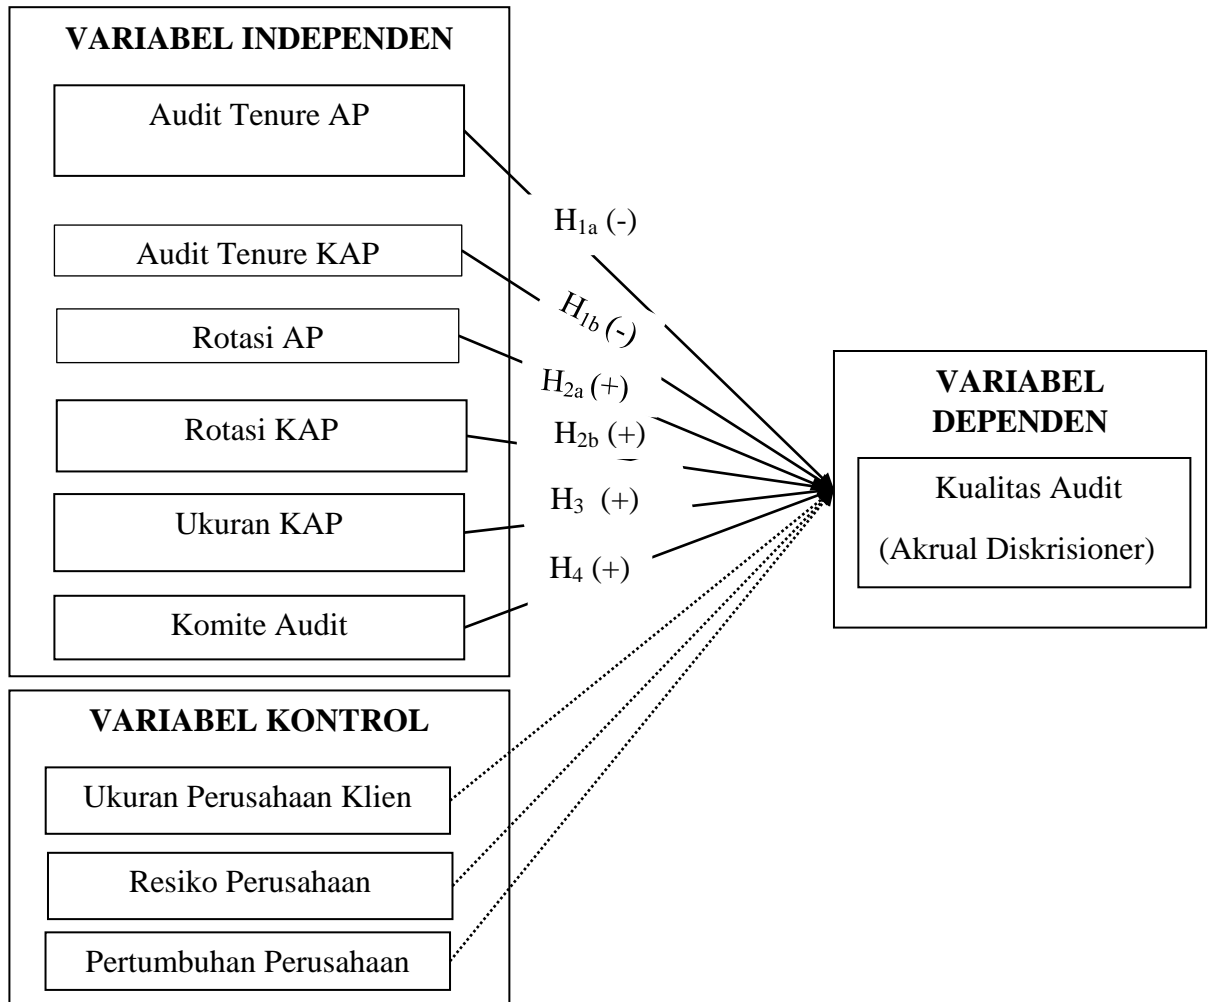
VARIABEL INDEPENDEN

Audit Tenure AP

Audit Tenure KAP

Rotasi AP

Rotasi KAP

Ukuran KAP

Komite Audit

$H_{1a}$ (-)

$H_{1b}$ (-)

$H_{2a}$ (+)

$H_{2b}$ (+)

$H_3$ (+)

$H_4$ (+)

VARIABEL DEPENDEN

Kualitas Audit

(Akrual Diskrisioner)

VARIABEL KONTROL

Ukuran Perusahaan Klien

Resiko Perusahaan

Pertumbuhan Perusahaan